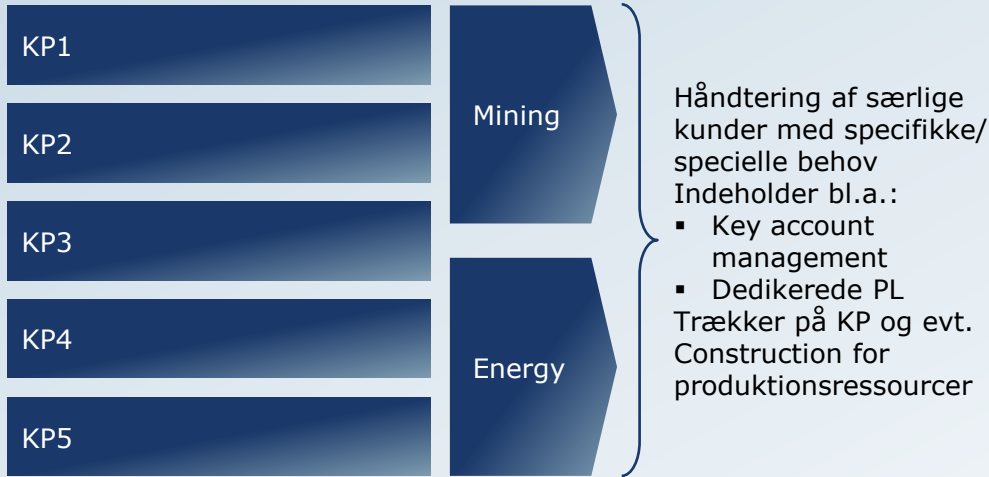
KP1

KP2

KP3

KP4

KP5

Mining

Energy

Håndtering af særlige kunder med specifikke/ specielle behov
Indeholder bl.a.:
- Key account management
- Dedikerede PL
Trækker på KP og evt. Construction for produktionsressourcer